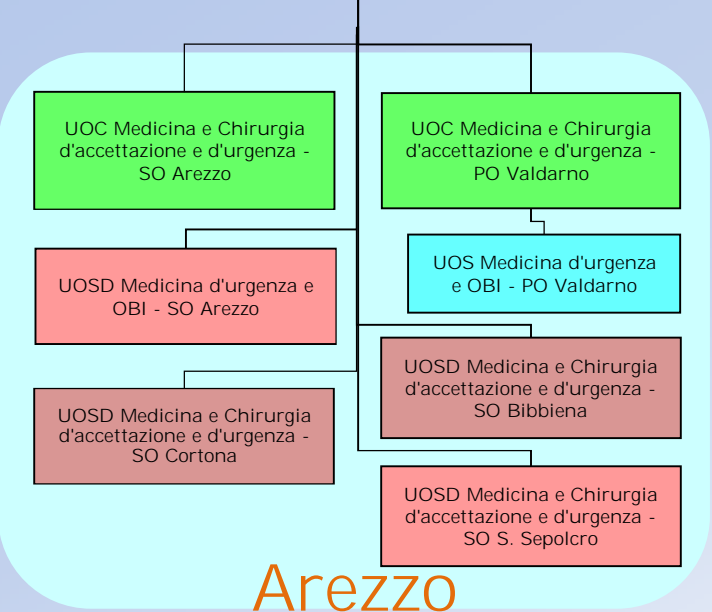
UOC Medicina e Chirurgia d'accettazione e d'urgenza - SO Arezzo

UOC Medicina e Chirurgia d'accettazione e d'urgenza - PO Valdarno

UOSD Medicina d'urgenza e OBI - SO Arezzo

UOS Medicina d'urgenza e OBI - PO Valdarno

UOSD Medicina e Chirurgia d'accettazione e d'urgenza - SO Bibbiena

UOSD Medicina e Chirurgia d'accettazione e d'urgenza - SO Cortona

UOSD Medicina e Chirurgia d'accettazione e d'urgenza - SO S. Sepolcro

Arezzo